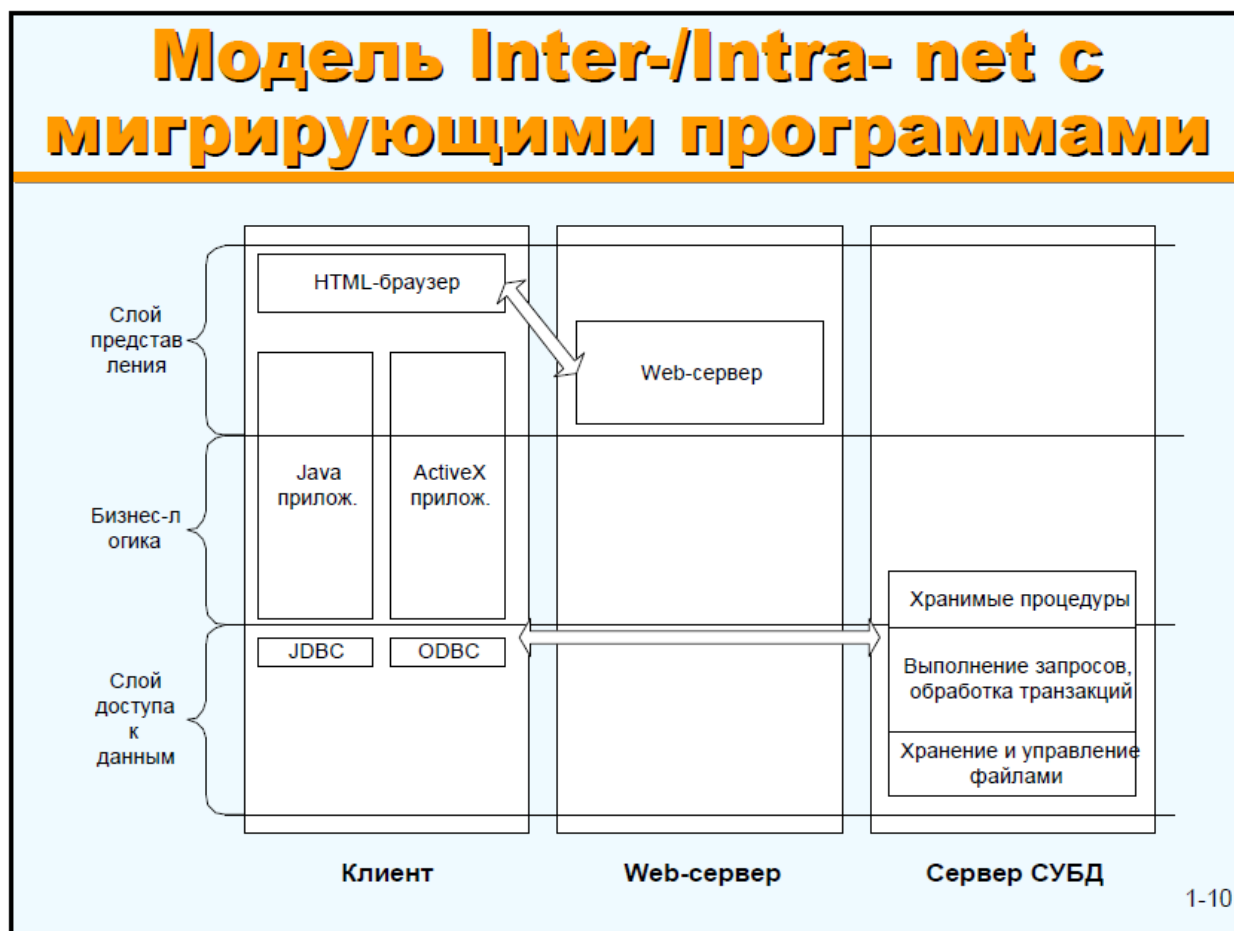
Модель Inter-/Intra- net с мигрирующими программами

Слой представления

Бизнес-логика

Слой доступа к данным

HTML-браузер

Web-сервер

Java прилож.

ActiveX прилож.

JDBC

ODBC

Хранимые процедуры

Выполнение запросов, обработка транзакций

Хранение и управление файлами

Клиент

Web-сервер

Сервер СУБД

1-10